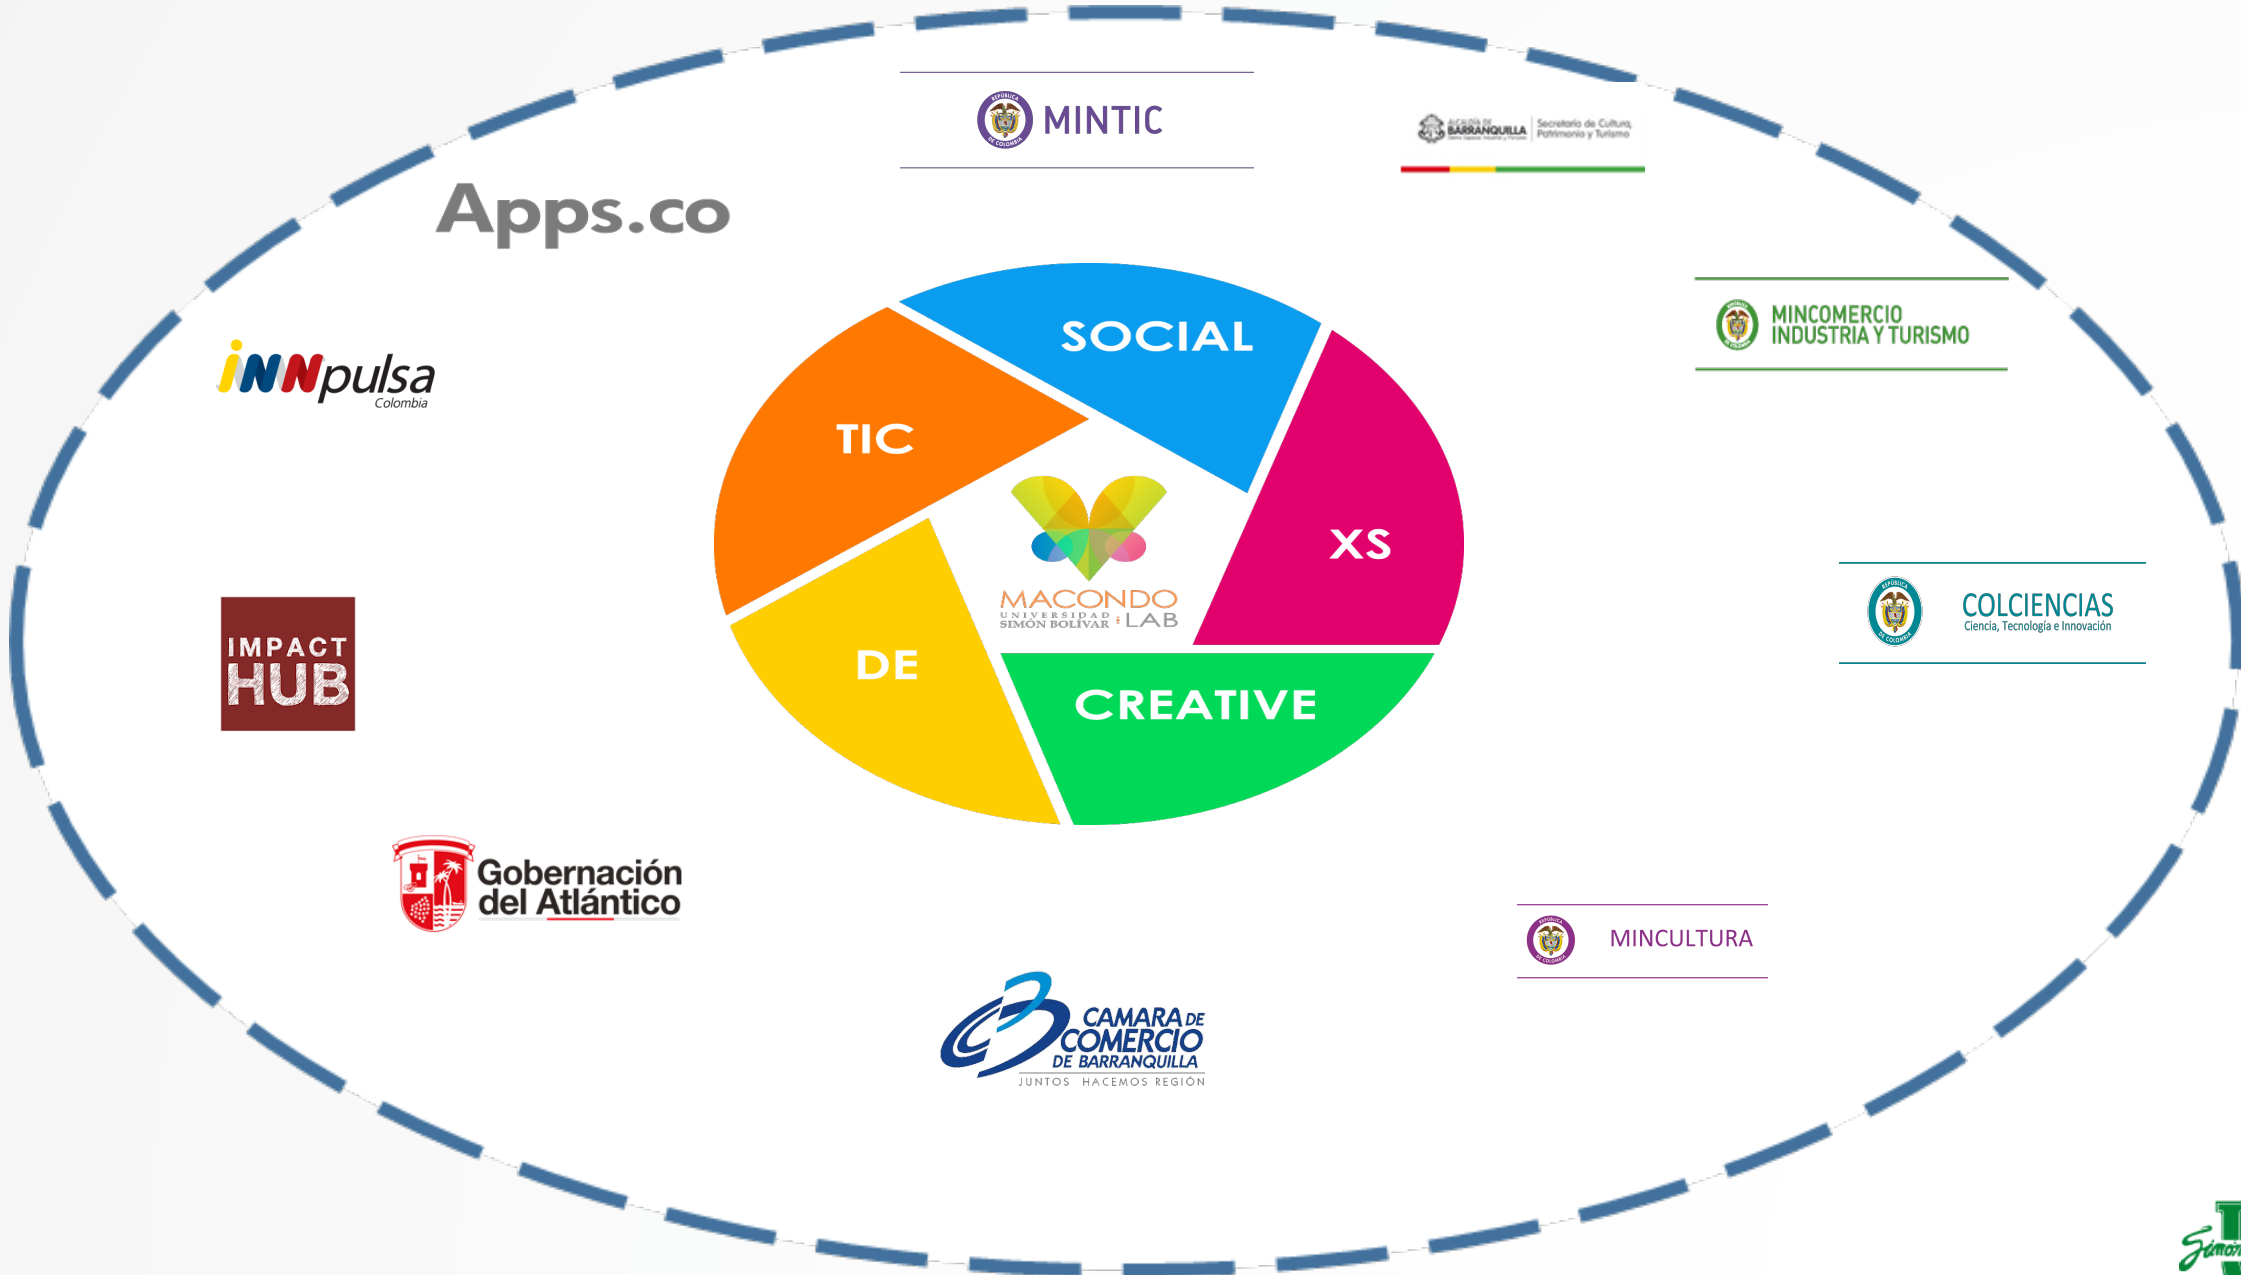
MINTIC

ALCALDÍA DE BARRANQUILLA | Secretaría de Cultura, Patrimonio y Turismo

Apps.co

MINCOMERCIO INDUSTRIA Y TURISMO

iNNpulsa Colombia

SOCIAL

TIC

XS

MACONDO UNIVERSIDAD SIMÓN BOLÍVAR LAB

DE

CREATIVE

IMPACT HUB

COLCIENCIAS Ciencia, Tecnología e Innovación

Gobernación del Atlántico

MINCULTURA

CAMARA DE COMERCIO DE BARRANQUILLA JUNTOS HACEMOS REGIÓN

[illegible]